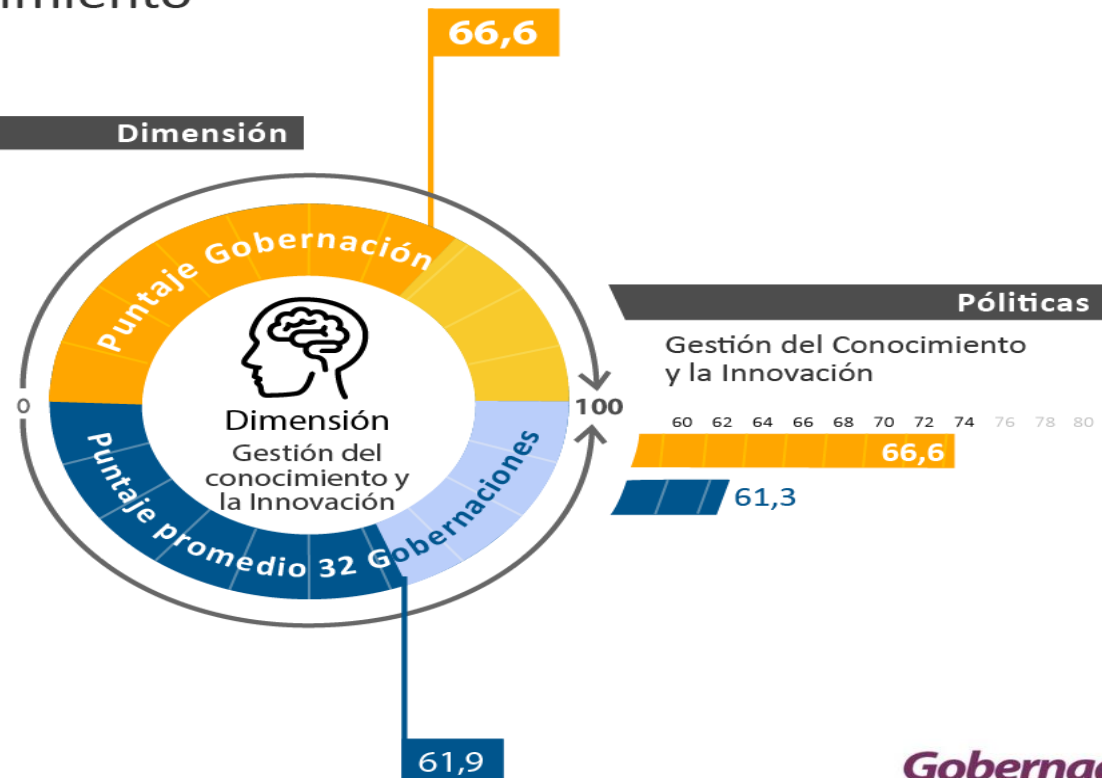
imiento

66,6

Dimensión

Puntaje Gobernación

Dimensión
Gestión del conocimiento y la Innovación

0

100

Puntaje promedio 32 Gobernaciones

61,9

Políticas

Gestión del Conocimiento y la Innovación

60 62 64 66 68 70 72 74 76 78 80

66,6

61,3

Gobernac